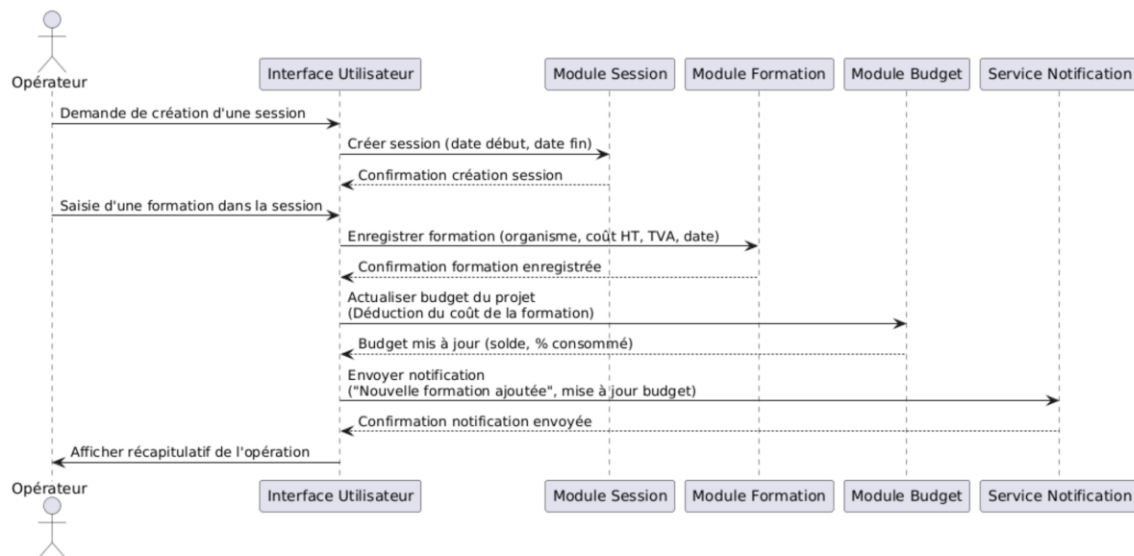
Opérateur
Interface Utilisateur
Module Session
Module Formation
Module Budget
Service Notification

Demande de création d'une session
Créer session (date début, date fin)
Confirmation création session
Saisie d'une formation dans la session
Enregistrer formation (organisme, coût HT, TVA, date)
Confirmation formation enregistrée
Actualiser budget du projet
(Déduction du coût de la formation)
Budget mis à jour (solde, % consommé)
Envoyer notification
("Nouvelle formation ajoutée", mise à jour budget)
Confirmation notification envoyée
Afficher récapitulatif de l'opération

Opérateur
Interface Utilisateur
Module Session
Module Formation
Module Budget
Service Notification